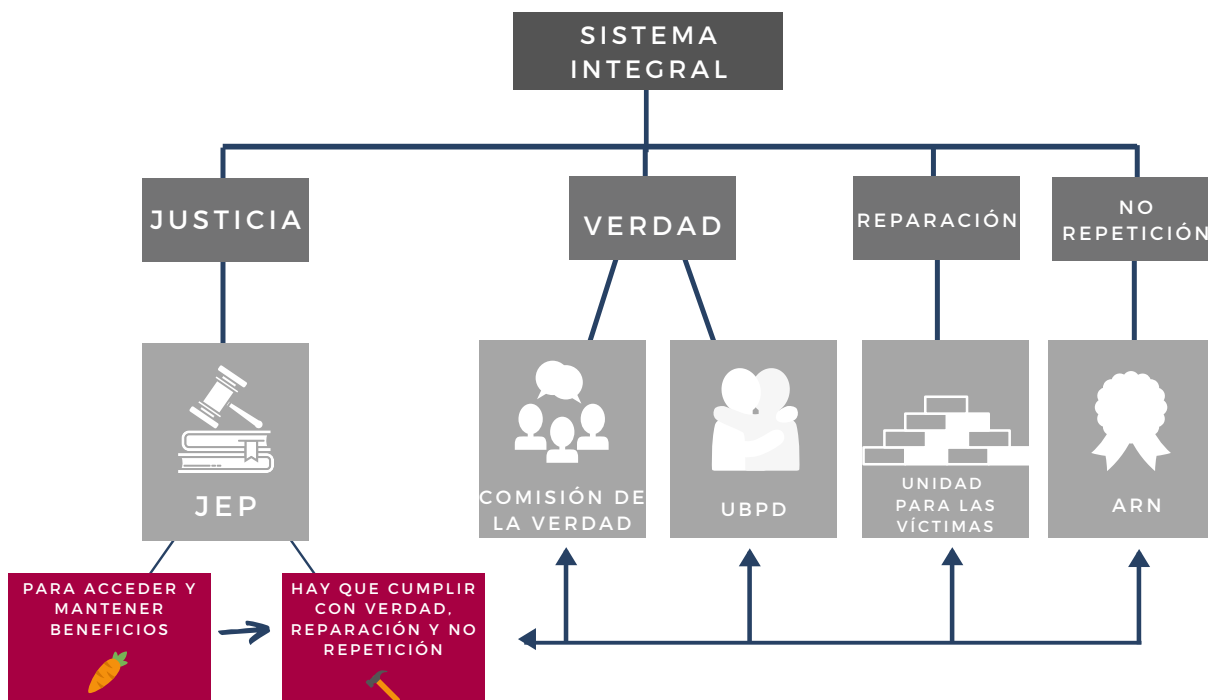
SISTEMA INTEGRAL

JUSTICIA

VERDAD

REPARACIÓN

NO REPETICIÓN

JEP

COMISIÓN DE LA VERDAD

UBPD

UNIDAD PARA LAS VÍCTIMAS

ARN

PARA ACCEDER Y MANTENER BENEFICIOS

HAY QUE CUMPLIR CON VERDAD, REPARACIÓN Y NO REPETICIÓN